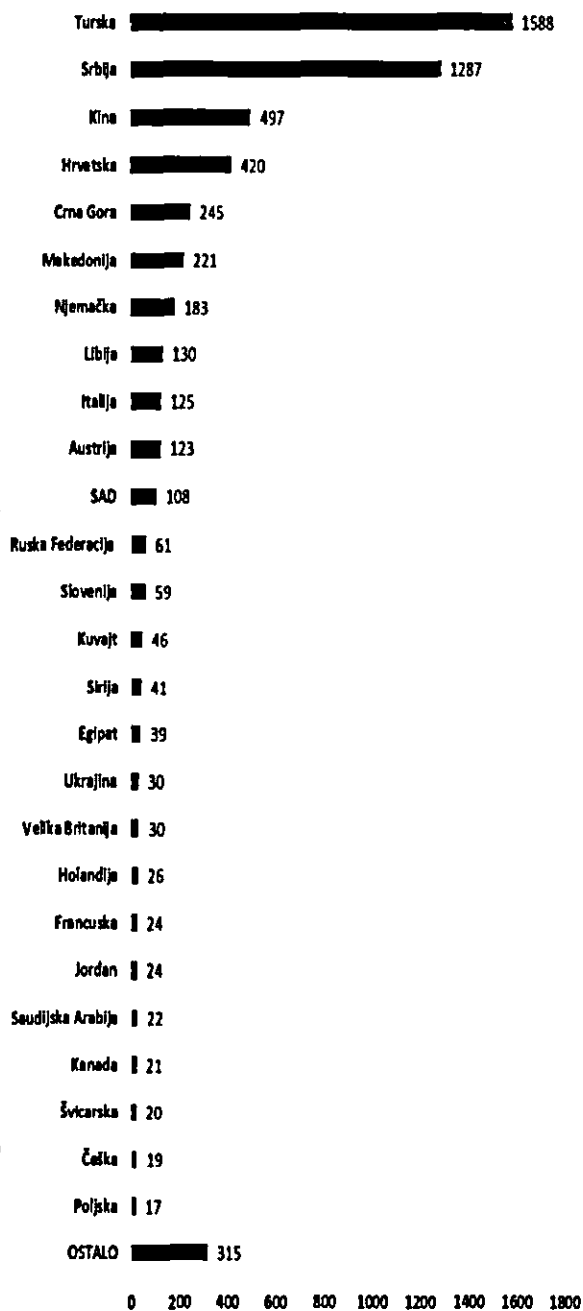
| | |
|---|---|
| Turska | 1588 |
| Srbija | 1287 |
| Kina | 497 |
| Hrvatska | 420 |
| Crna Gora | 245 |
| Makedonija | 221 |
| Njemačka | 183 |
| Libija | 130 |
| Italija | 125 |
| Austrija | 123 |
| SAD | 108 |
| Ruska Federacija | 61 |
| Slovenija | 59 |
| Kuvajt | 46 |
| Sirija | 41 |
| Egipat | 39 |
| Ukrajina | 30 |
| Velika Britanija | 30 |
| Holandija | 26 |
| Francuska | 24 |
| Jordan | 24 |
| Saudijska Arabija | 22 |
| Kanada | 21 |
| Švicarska | 20 |
| Češka | 19 |
| Poljska | 17 |
| OSTALO | 315 |

0 200 400 600 800 1000 1200 1400 1600 1800